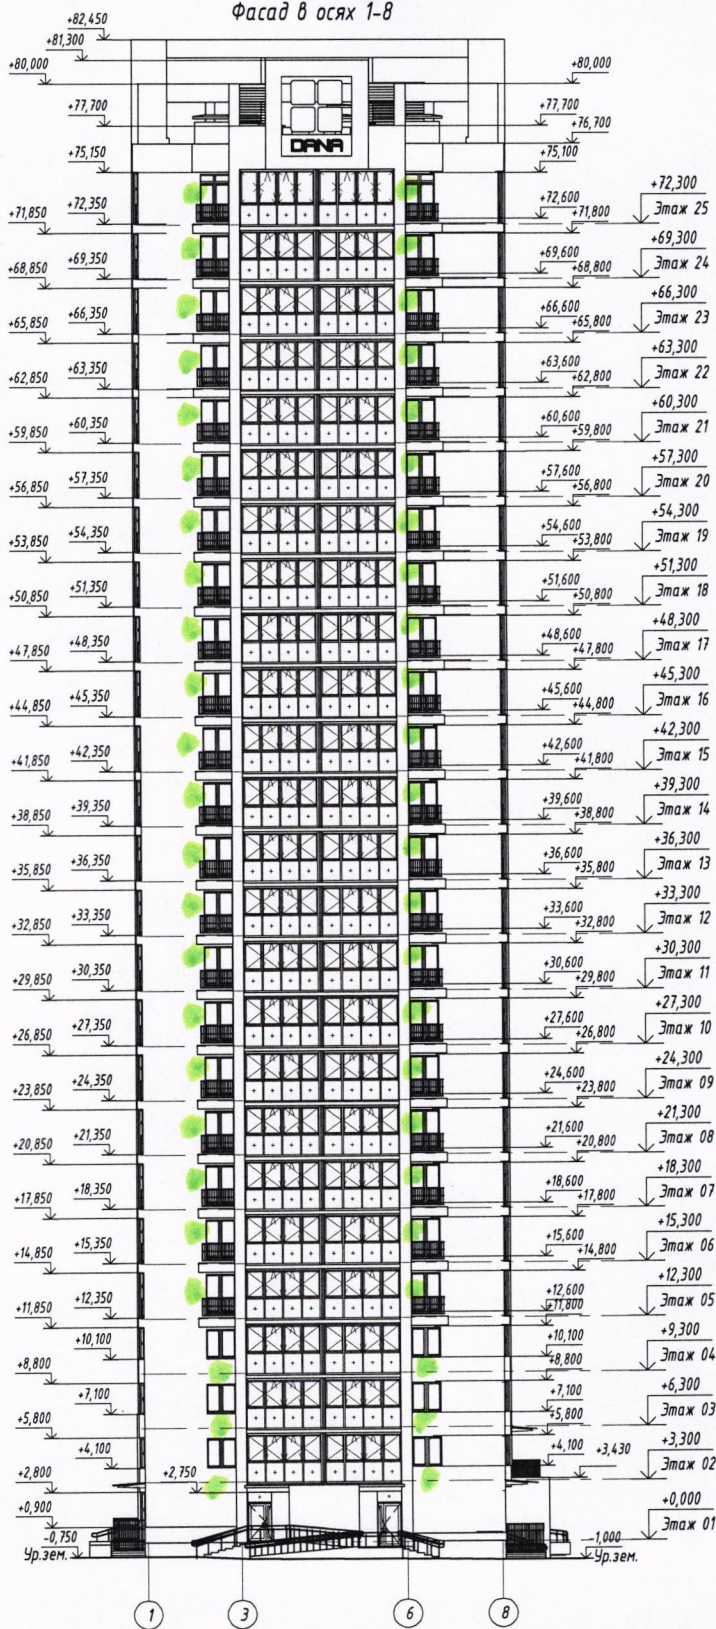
Фасад в осях 1-8

+82,450
+81,300
+80,000
+77,700
+75,150
+71,850
+72,350
+68,850
+69,350
+65,850
+66,350
+62,850
+63,350
+59,850
+60,350
+56,850
+57,350
+53,850
+54,350
+50,850
+51,350
+47,850
+48,350
+44,850
+45,350
+41,850
+42,350
+38,850
+39,350
+35,850
+36,350
+32,850
+33,350
+29,850
+30,350
+26,850
+27,350
+23,850
+24,350
+20,850
+21,350
+17,850
+18,350
+14,850
+15,350
+11,850
+12,350
+10,100
+8,800
+7,100
+5,800
+4,100
+2,800
+2,750
+0,900
-0,750
Ур.зем.

DANA

+80,000
+77,700
+76,700
+75,100
+72,600
+71,800
+69,600
+68,800
+66,600
+65,800
+63,600
+62,800
+60,600
+59,800
+57,600
+56,800
+54,600
+53,800
+51,600
+50,800
+48,600
+47,800
+45,600
+44,800
+42,600
+41,800
+39,600
+38,800
+36,600
+35,800
+33,600
+32,800
+30,600
+29,800
+27,600
+26,800
+24,600
+23,800
+21,600
+20,800
+18,600
+17,800
+15,600
+14,800
+12,600
+11,800
+10,100
+8,800
+7,100
+5,800
+4,100
+3,430
-1,000
Ур.зем.

+72,300 Этаж 25
+69,300 Этаж 24
+66,300 Этаж 23
+63,300 Этаж 22
+60,300 Этаж 21
+57,300 Этаж 20
+54,300 Этаж 19
+51,300 Этаж 18
+48,300 Этаж 17
+45,300 Этаж 16
+42,300 Этаж 15
+39,300 Этаж 14
+36,300 Этаж 13
+33,300 Этаж 12
+30,300 Этаж 11
+27,300 Этаж 10
+24,300 Этаж 09
+21,300 Этаж 08
+18,300 Этаж 07
+15,300 Этаж 06
+12,300 Этаж 05
+9,300 Этаж 04
+6,300 Этаж 03
+3,300 Этаж 02
+0,000 Этаж 01

1
3
6
8